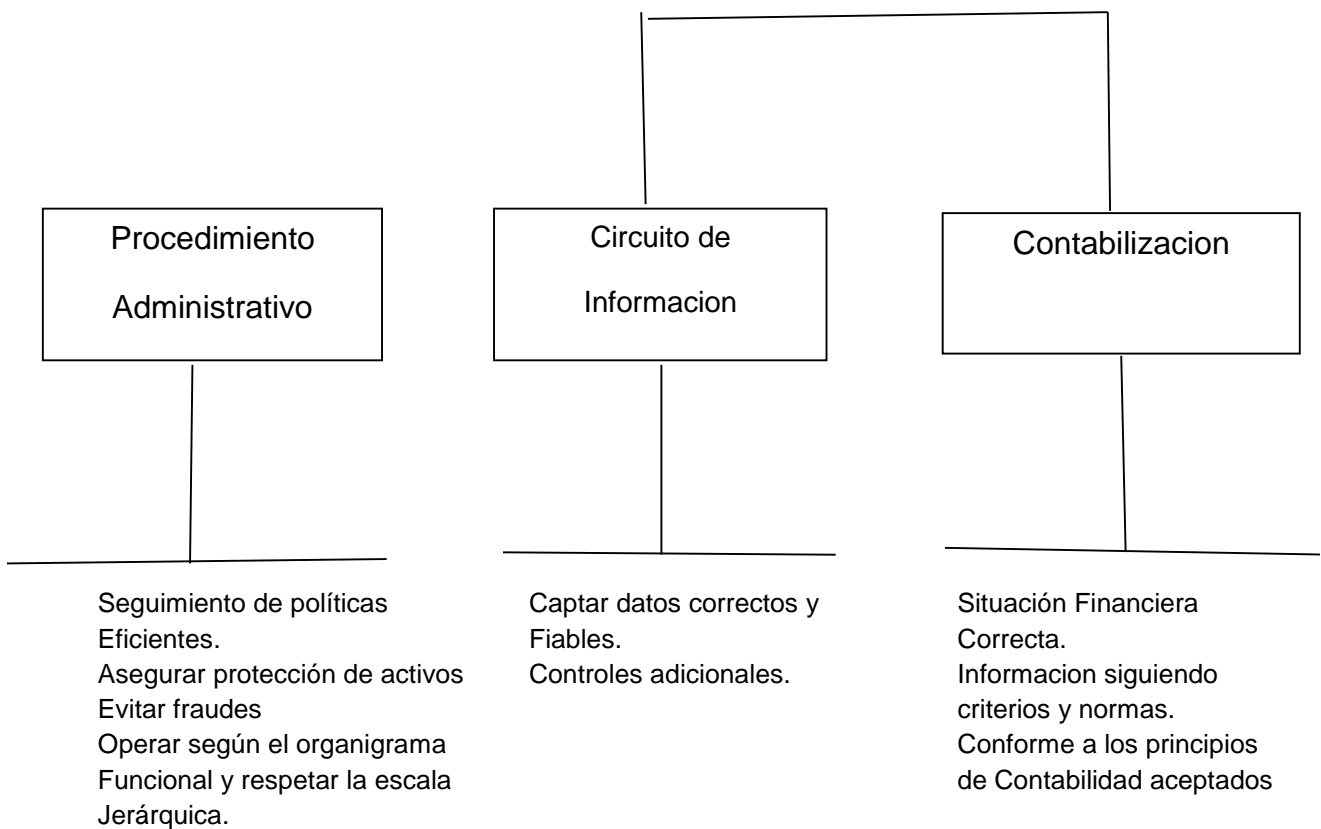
Procedimiento Administrativo

Circuito de Informacion

Contabilizacion

Seguimiento de políticas Eficientes.
Asegurar protección de activos
Evitar fraudes
Operar según el organigrama Funcional y respetar la escala Jerárquica.

Captar datos correctos y Fiables.
Controles adicionales.

Situación Financiera Correcta.
Informacion siguiendo criterios y normas.
Conforme a los principios de Contabilidad aceptados